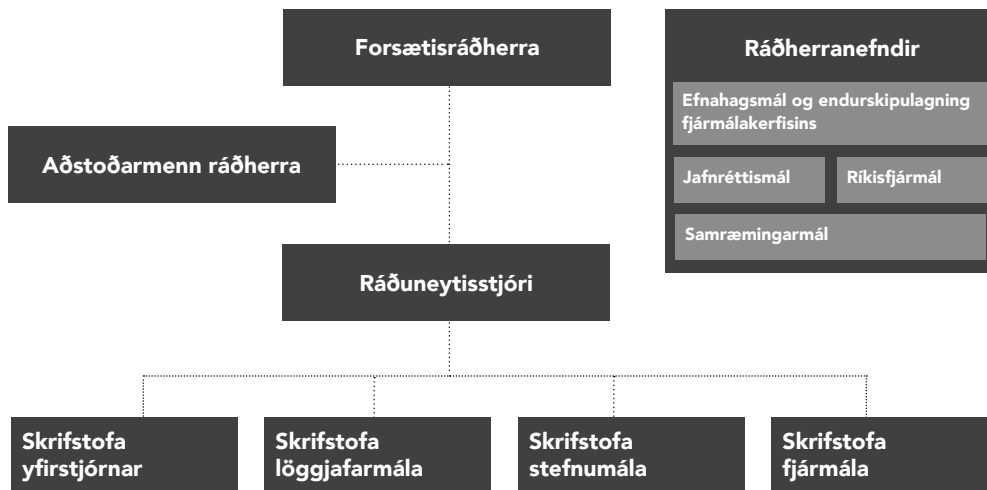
Forsætisráðherra

Ráðherranefndir

Efnahagsmál og endurskipulagning fjármálakerfisins

Jafnréttismál

Ríkisfjármál

Samræmingarmál

Aðstoðarmenn ráðherra

Ráðuneytisstjóri

Skrifstofa yfirstjórnar

Skrifstofa löggjafarmála

Skrifstofa stefnumála

Skrifstofa fjármála